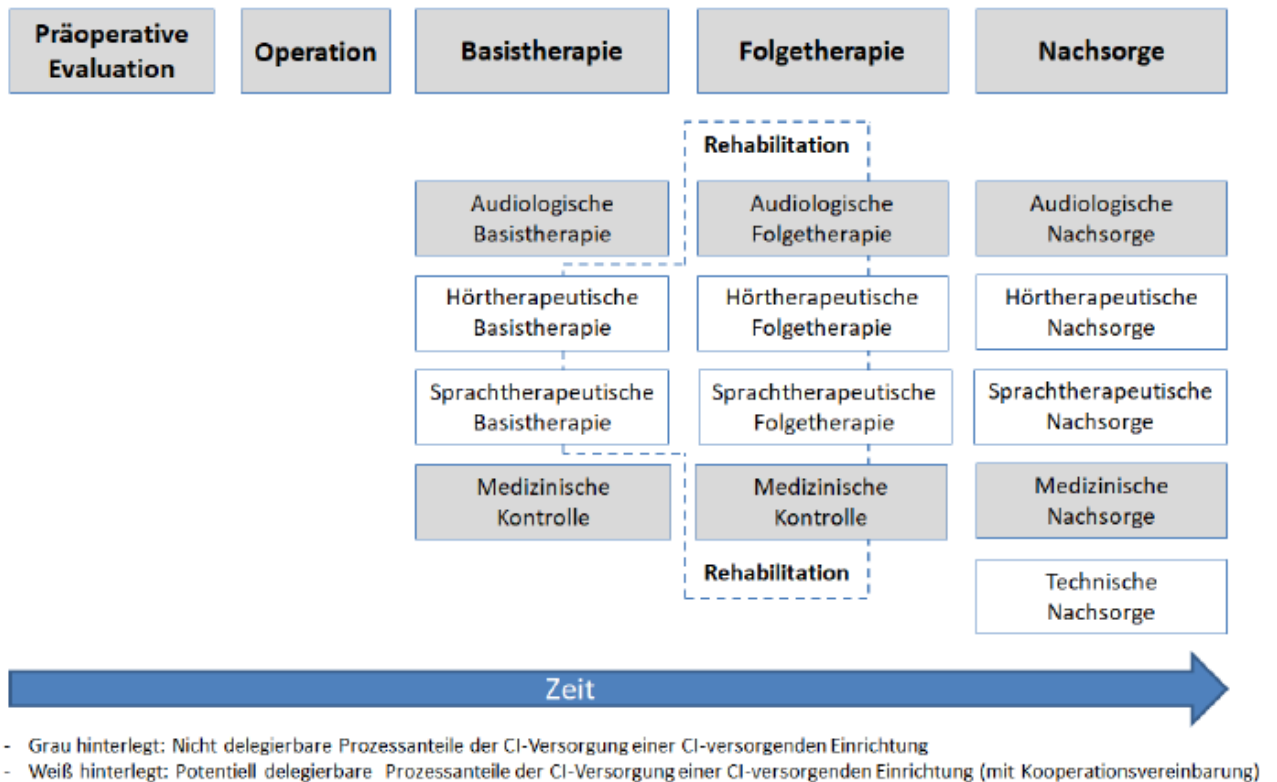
Präoperative Evaluation

Operation

Basistherapie

Folgetherapie

Nachsorge

Rehabilitation

Audiologische Basistherapie

Audiologische Folgetherapie

Audiologische Nachsorge

Hörtherapeutische Basistherapie

Hörtherapeutische Folgetherapie

Hörtherapeutische Nachsorge

Sprachtherapeutische Basistherapie

Sprachtherapeutische Folgetherapie

Sprachtherapeutische Nachsorge

Medizinische Kontrolle

Medizinische Kontrolle

Medizinische Nachsorge

Rehabilitation

Technische Nachsorge

Zeit

- Grau hinterlegt: Nicht delegierbare Prozessanteile der CI-Versorgung einer CI-versorgenden Einrichtung
- Weiß hinterlegt: Potentiell delegierbare Prozessanteile der CI-Versorgung einer CI-versorgenden Einrichtung (mit Kooperationsvereinbarung)